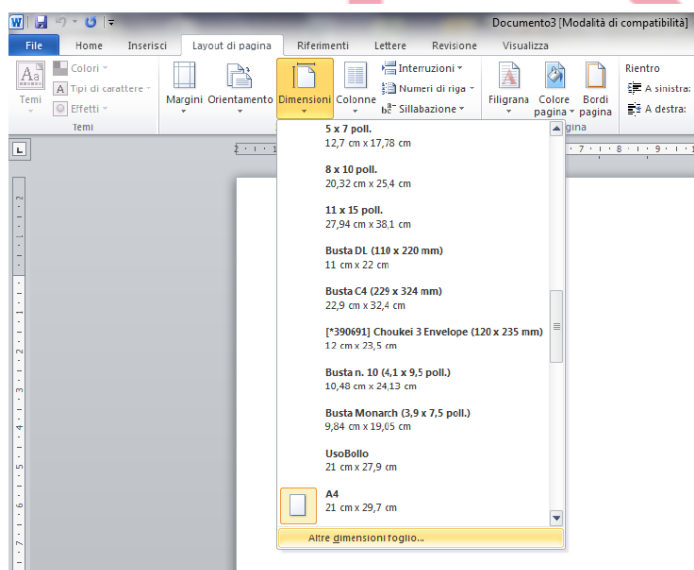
Documento3 [Modalità di compatibilità]

File | Home | Inserisci | Layout di pagina | Riferimenti | Lettere | Revisione | Visualizza

Temi
Colori
Tipi di carattere
Effetti
Temi

Margini | Orientamento | Dimensioni | Colonne
Interruzioni
Numeri di riga
Sillabazione

Filigrana | Colore pagina | Bordi pagina
pagina

Rientro
A sinistra:
A destra:

5 x 7 poll.
12,7 cm x 17,78 cm

8 x 10 poll.
20,32 cm x 25,4 cm

11 x 15 poll.
27,94 cm x 38,1 cm

Busta DL (110 x 220 mm)
11 cm x 22 cm

Busta C4 (229 x 324 mm)
22,9 cm x 32,4 cm

[*390691] Choukei 3 Envelope (120 x 235 mm)
12 cm x 23,5 cm

Busta n. 10 (4,1 x 9,5 poll.)
10,48 cm x 24,13 cm

Busta Monarch (3,9 x 7,5 poll.)
9,84 cm x 19,05 cm

UsoBollo
21 cm x 27,9 cm

A4
21 cm x 29,7 cm

Altre dimensioni foglio...